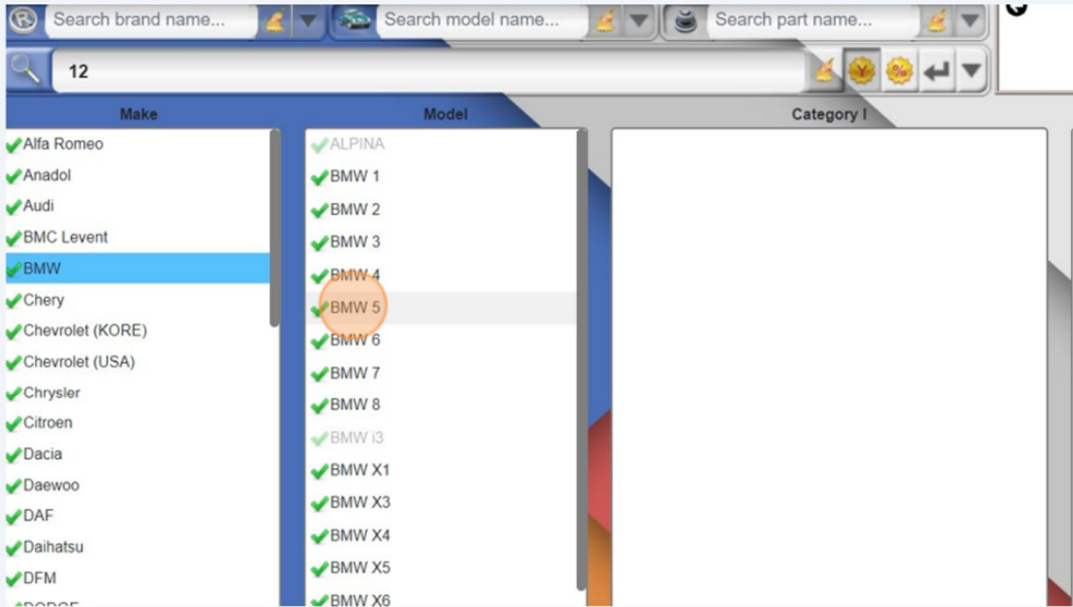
Search brand name...

Search model name...

Search part name...

12

Make

Model

Category I

Alfa Romeo
Anadol
Audi
BMC Levent
BMW
Chery
Chevrolet (KORE)
Chevrolet (USA)
Chrysler
Citroen
Dacia
Daewoo
DAF
Daihatsu
DFM
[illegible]

ALPINA
BMW 1
BMW 2
BMW 3
BMW 4
BMW 5
BMW 6
BMW 7
BMW 8
BMW i3
BMW X1
BMW X3
BMW X4
BMW X5
BMW X6